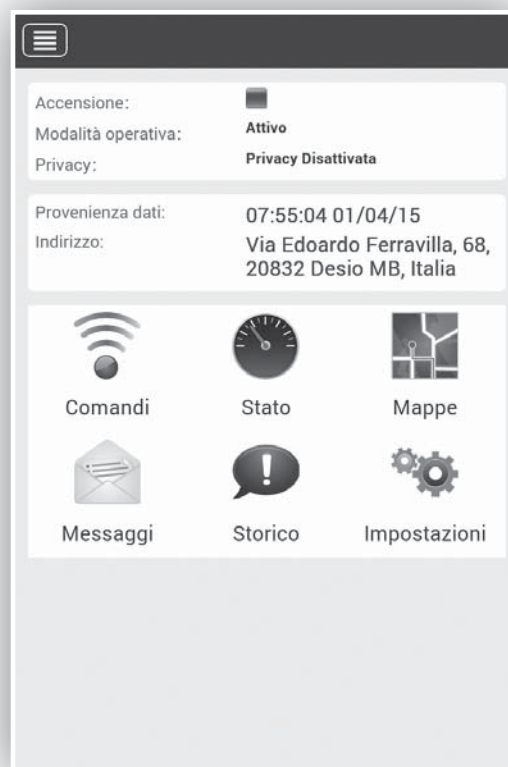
Accensione:
Modalità operativa: Attivo
Privacy: Privacy Disattivata

Provenienza dati: 07:55:04 01/04/15
Indirizzo: Via Edoardo Ferravilla, 68, 20832 Desio MB, Italia

Comandi
Stato
Mappe
Messaggi
Storico
Impostazioni